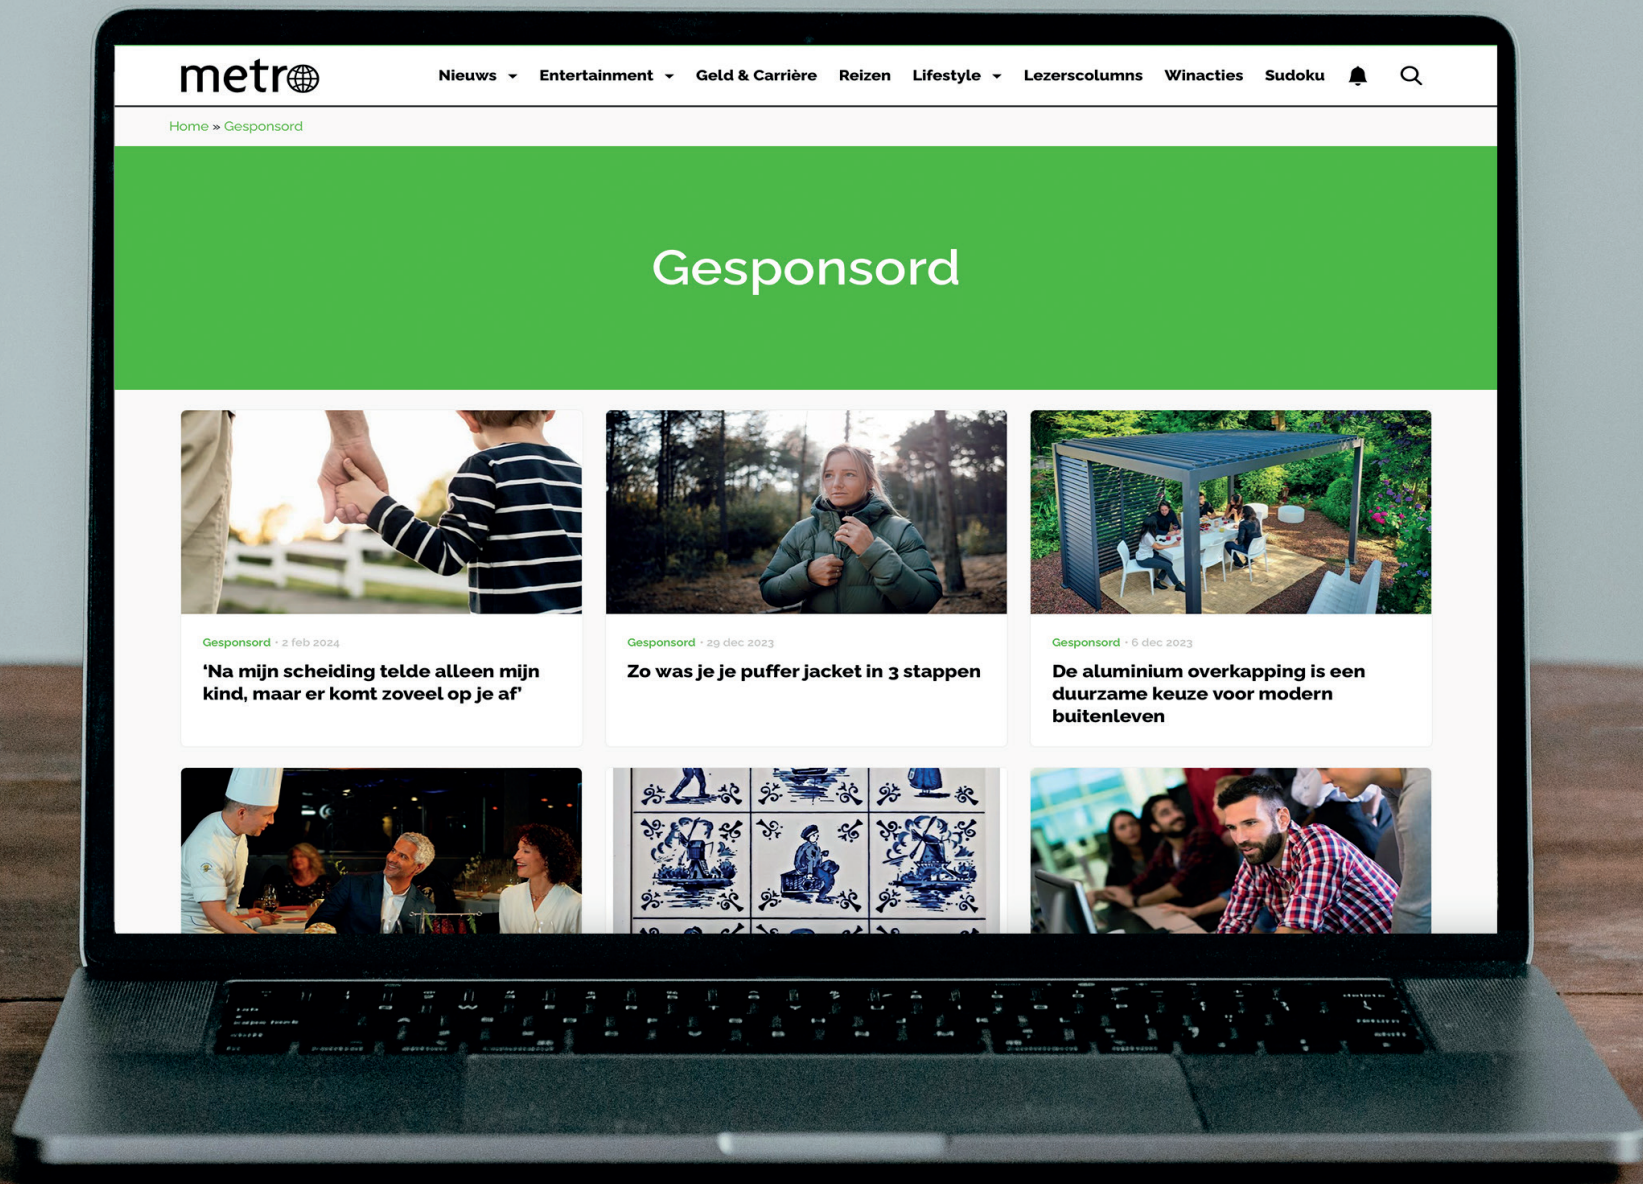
metro

Nieuws Entertainment Geld & Carrière Reizen Lifestyle Lezerscolumns Winacties Sudoku

Home » Gesponsord

Gesponsord

Gesponsord · 2 feb 2024
'Na mijn scheiding telde alleen mijn kind, maar er komt zoveel op je af'

Gesponsord · 29 dec 2023
Zo was je je puffer jacket in 3 stappen

Gesponsord · 6 dec 2023
De aluminium overkapping is een duurzame keuze voor modern buitenleven